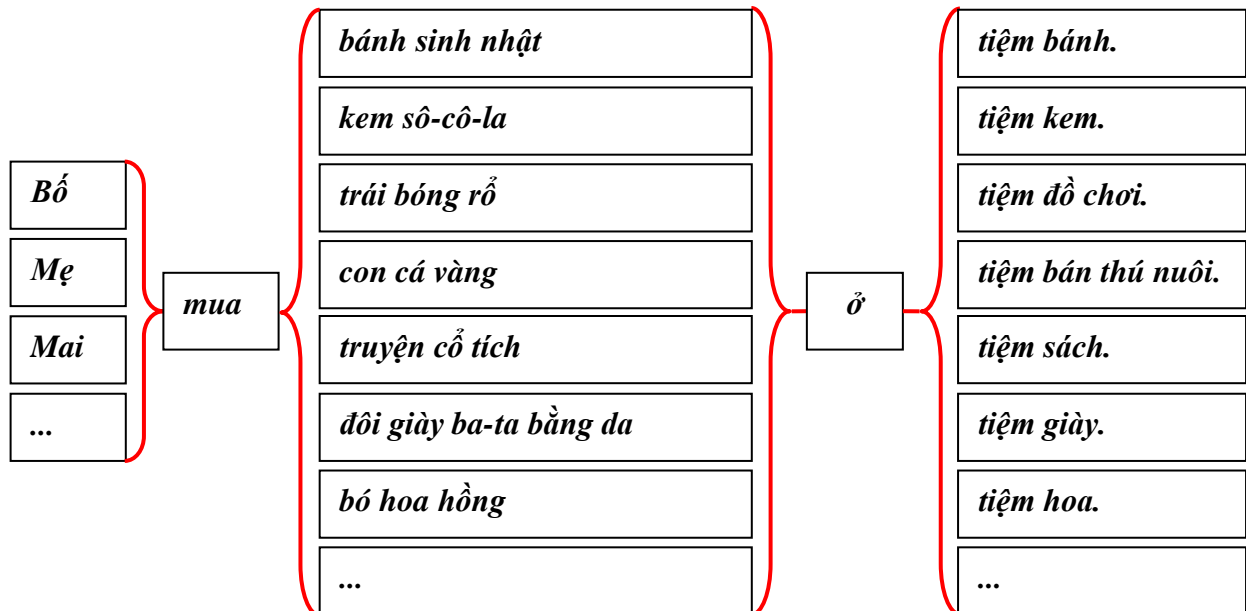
Bố

Mẹ

Mai

...

mua

bánh sinh nhật

kem sô-cô-la

trái bóng rổ

con cá vàng

truyện cổ tích

đôi giày ba-ta bằng da

bó hoa hồng

...

ở

tiệm bánh.

tiệm kem.

tiệm đồ chơi.

tiệm bán thú nuôi.

tiệm sách.

tiệm giày.

tiệm hoa.

...